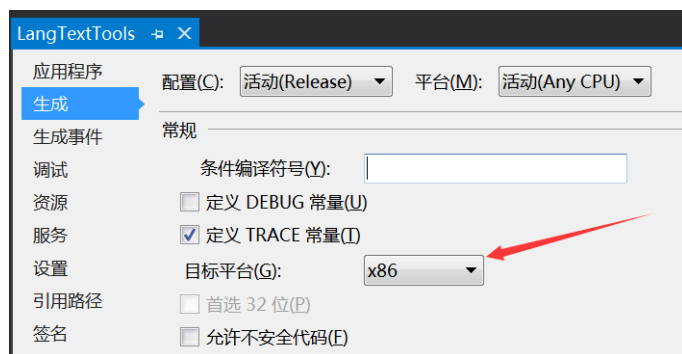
LangTextTools ⊣ ✕

应用程序
生成
生成事件
调试
资源
服务
设置
引用路径
签名

配置(C): 活动(Release)
平台(M): 活动(Any CPU)

常规

条件编译符号(Y):

定义 DEBUG 常量(U)

定义 TRACE 常量(T)

目标平台(G): x86

首选 32 位(P)

允许不安全代码(F)